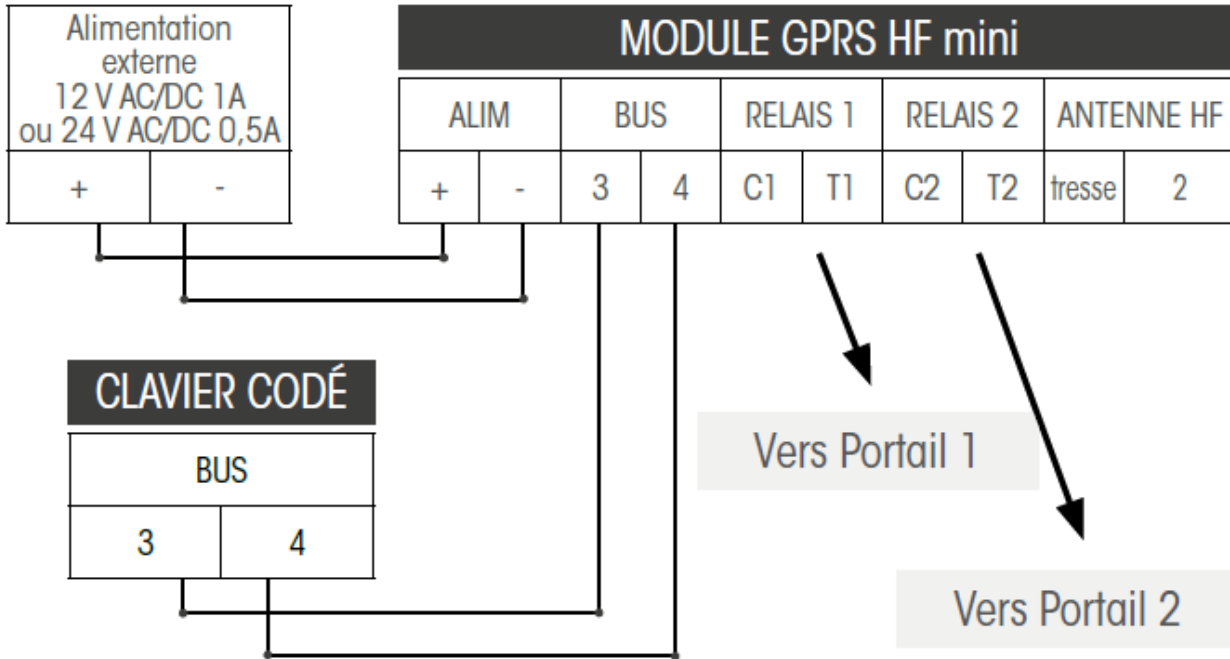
| Alimentation externe 12 V AC/DC 1A ou 24 V AC/DC 0,5A | |
|---|---|
| + | - |

MODULE GPRS HF mini

| ALIM | | BUS | | RELAIS 1 | | RELAIS 2 | | ANTENNE HF | |
|---|---|---|---|---|---|---|---|---|---|
| + | - | 3 | 4 | C1 | T1 | C2 | T2 | tresse | 2 |

CLAVIER CODÉ

| BUS | |
|---|---|
| 3 | 4 |

Vers Portail 1

Vers Portail 2